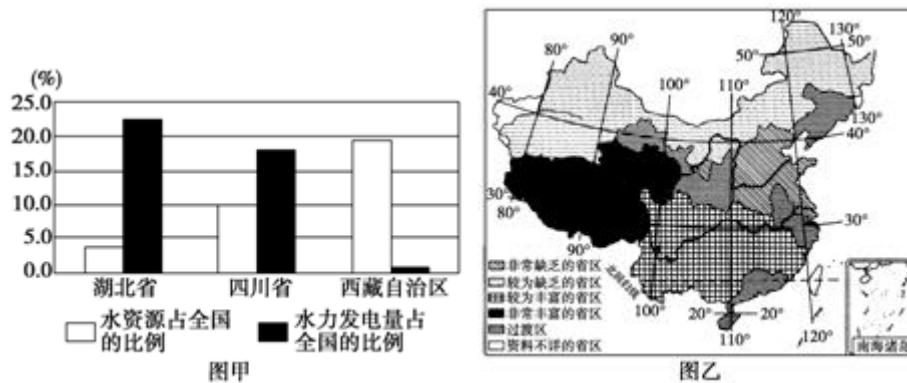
(%)
25.0
20.0
15.0
10.0
5.0
0.0

湖北省
四川省
西藏自治区

水资源占全国的比例
水力发电量占全国的比例

图甲

120°
130°
50°
50°
80°
90°
40°
100°
110°
130°
40°
30°
80°
30°
90°
非常缺乏的省区
较为缺乏的省区
较为丰富的省区
非常丰富的省区
过渡区
资料不详的省区
北回归线
100°
20°
20°
110°
120°
南海诸岛

图乙